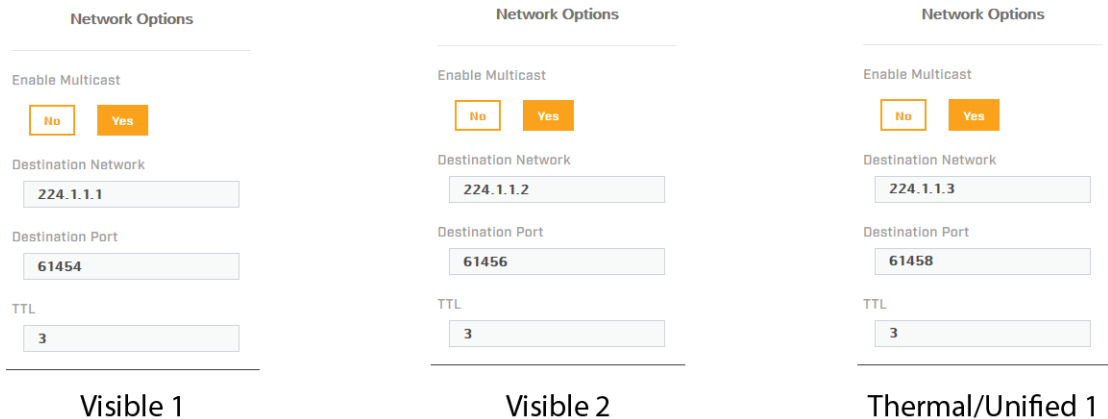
Network Options

Enable Multicast

No Yes

Destination Network

224.1.1.1

Destination Port

61454

TTL

3

Visible 1

Network Options

Enable Multicast

No Yes

Destination Network

224.1.1.2

Destination Port

61456

TTL

3

Visible 2

Network Options

Enable Multicast

No Yes

Destination Network

224.1.1.3

Destination Port

61458

TTL

3

Thermal/Unified 1